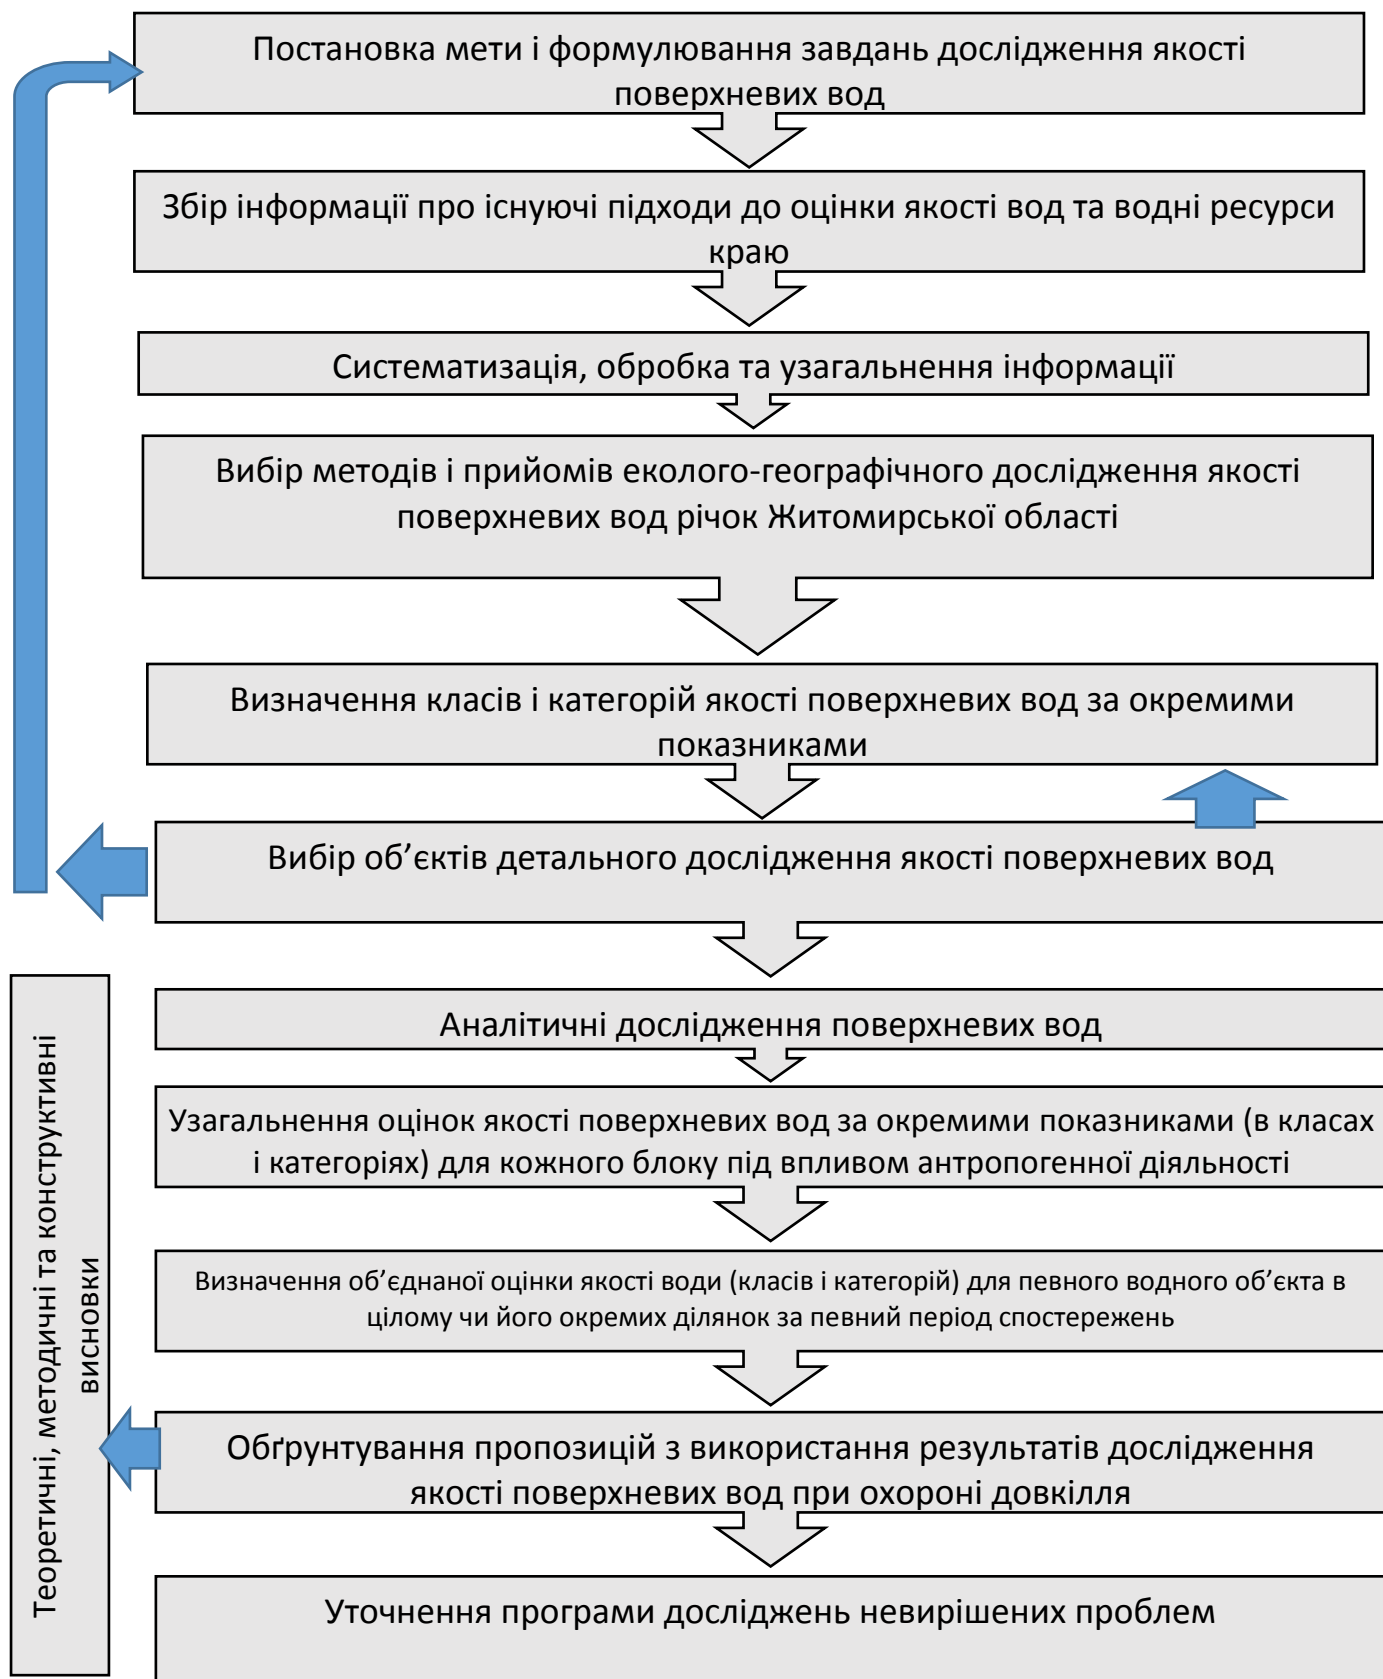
Постановка мети і формулювання завдань дослідження якості поверхневих вод

Збір інформації про існуючі підходи до оцінки якості вод та водні ресурси краю

Систематизація, обробка та узагальнення інформації

Вибір методів і прийомів еколого-географічного дослідження якості поверхневих вод річок Житомирської області

Визначення класів і категорій якості поверхневих вод за окремими показниками

Вибір об’єктів детального дослідження якості поверхневих вод

Аналітичні дослідження поверхневих вод

Узагальнення оцінок якості поверхневих вод за окремими показниками (в класах і категоріях) для кожного блоку під впливом антропогенної діяльності

Визначення об’єднаної оцінки якості води (класів і категорій) для певного водного об’єкта в цілому чи його окремих ділянок за певний період спостережень

Обґрунтування пропозицій з використання результатів дослідження якості поверхневих вод при охороні довкілля

Уточнення програми досліджень невирішених проблем

Теоретичні, методичні та конструктивні висновки